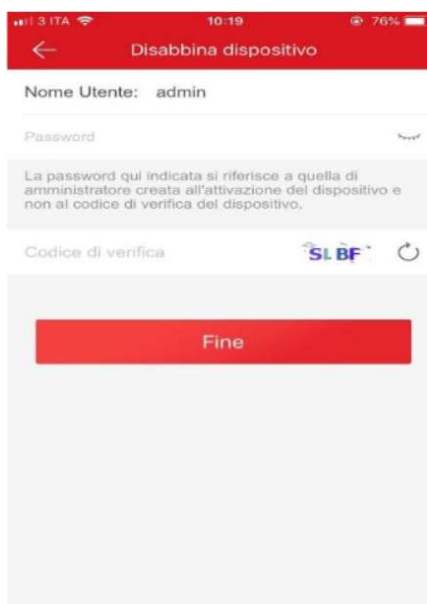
3 ITA 10:19 76%

Disabbina dispositivo

Nome Utente: admin

Password

La password qui indicata si riferisce a quella di amministratore creata all'attivazione del dispositivo e non al codice di verifica del dispositivo.

Codice di verifica SLBF

Fine